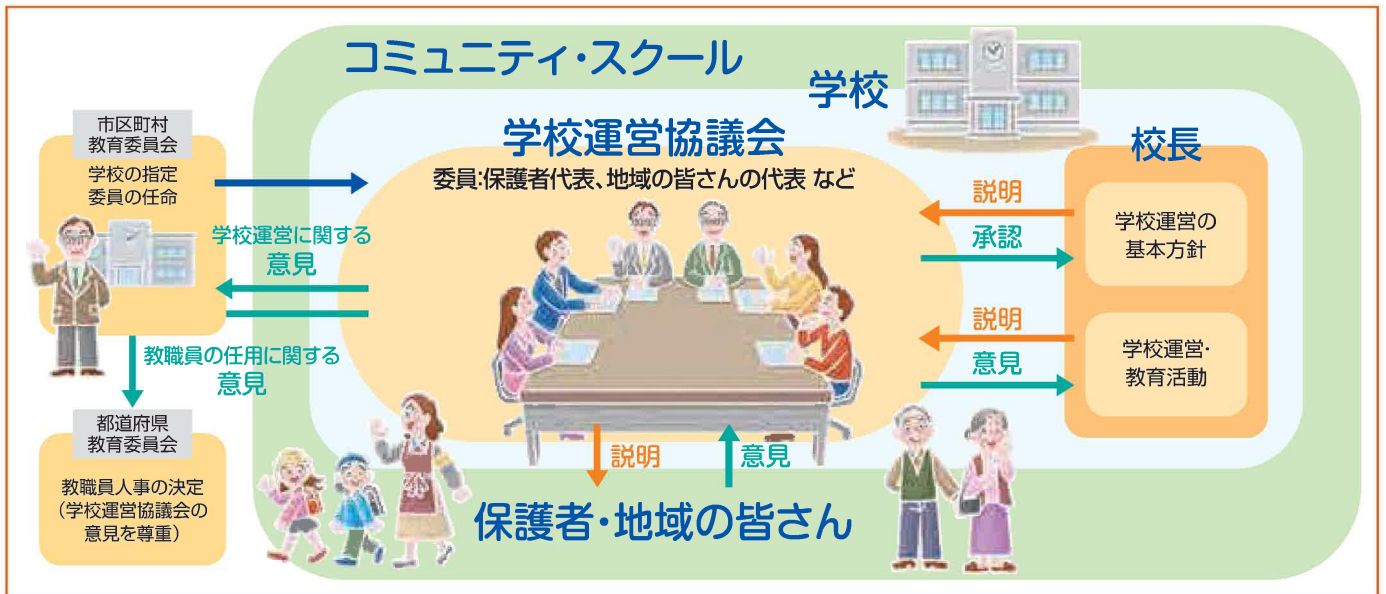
コミュニティ・スクール

学校

市区町村
教育委員会

学校の指定
委員の任命

学校運営協議会

委員:保護者代表、地域の皆さんの代表 など

校長

説明

承認

学校運営の
基本方針

学校運営に関する
意見

説明

意見

学校運営・
教育活動

教職員の任用に関する
意見

都道府県
教育委員会

教職員人事の決定
(学校運営協議会の
意見を尊重)

説明

意見

保護者・地域の皆さん